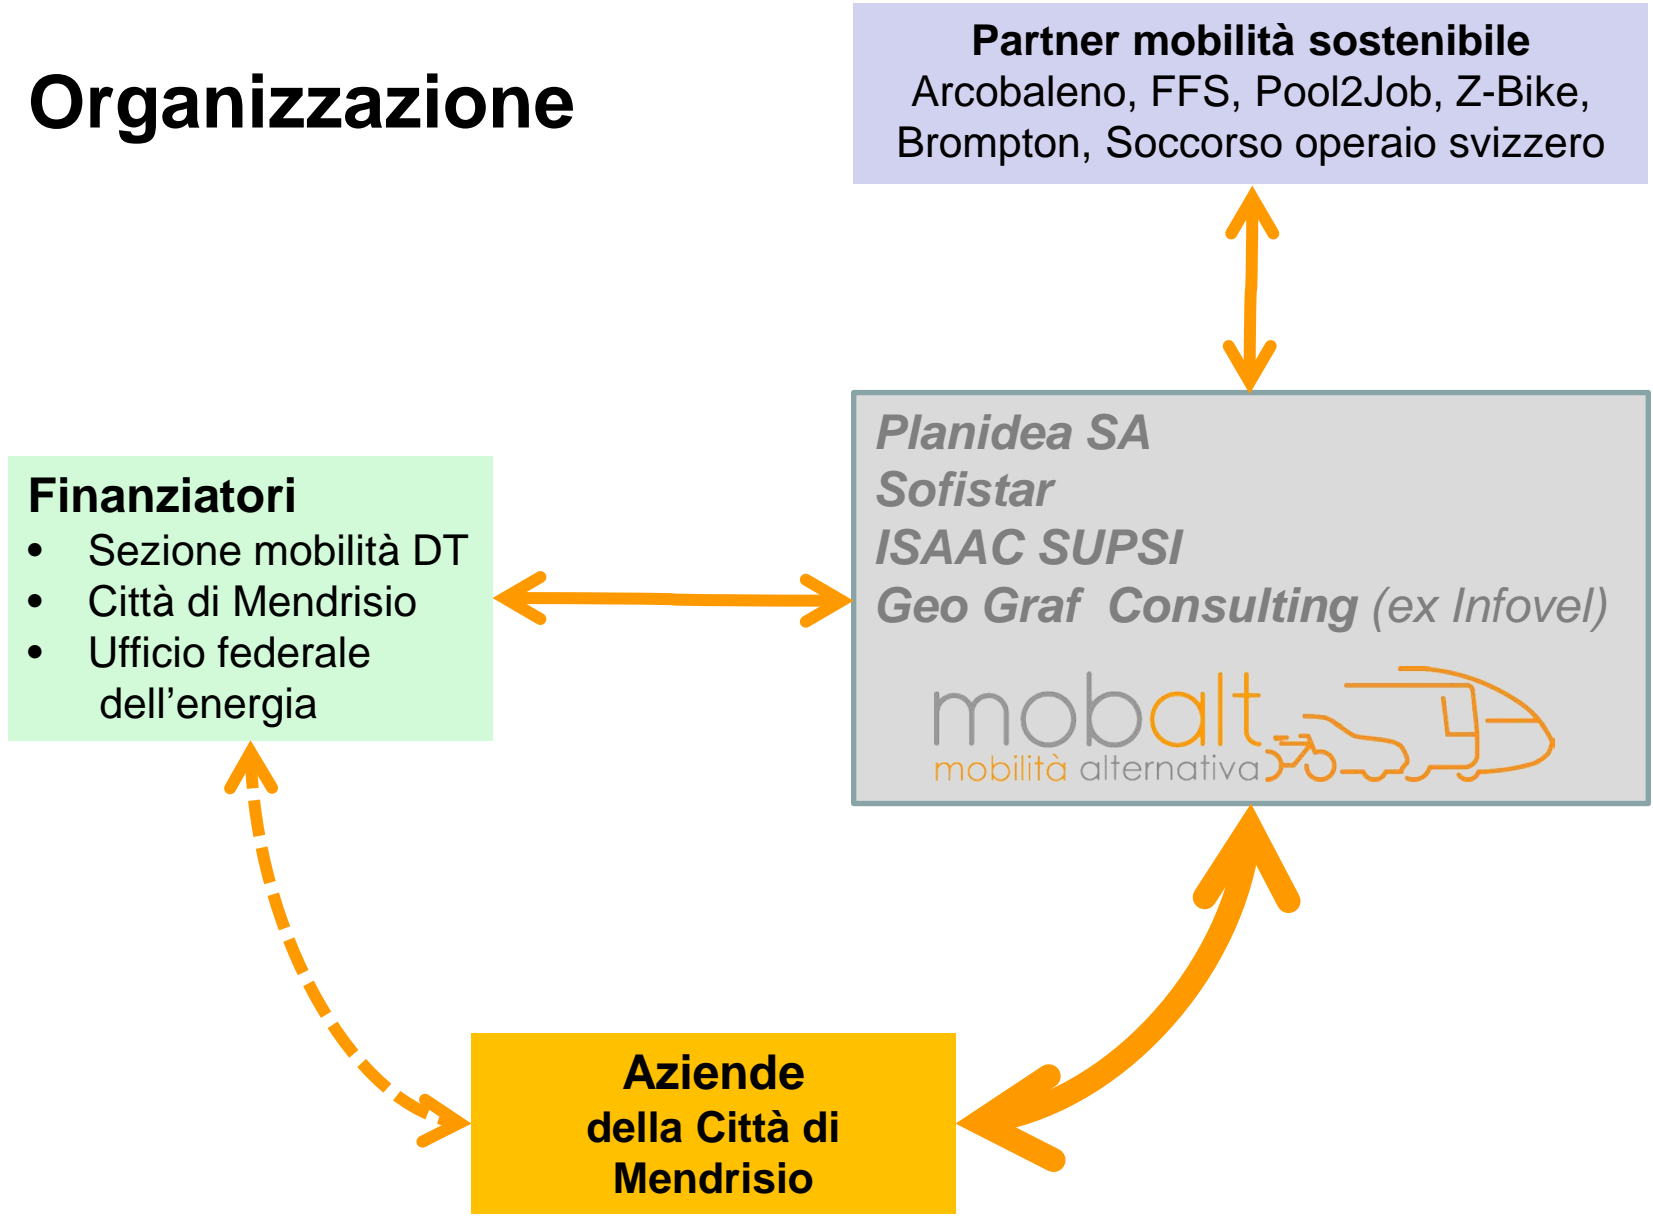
Organizzazione

Partner mobilità sostenibile
Arcobaleno, FFS, Pool2Job, Z-Bike, Brompton, Soccorso operaio svizzero

Finanziatori
- Sezione mobilità DT
- Città di Mendrisio
- Ufficio federale dell'energia

Planidea SA
Sofistar
ISAAC SUPSI
Geo Graf Consulting (ex Infovel)

mobalt
mobilità alternativa

Aziende della Città di Mendrisio